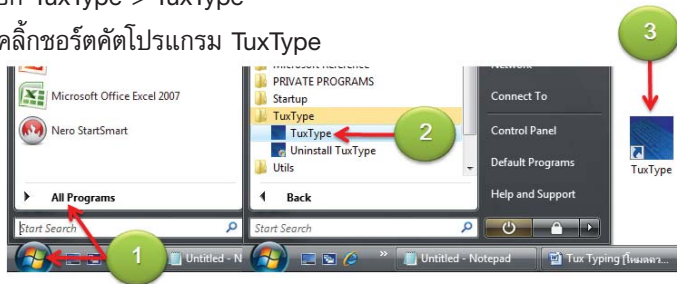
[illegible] TuxType > TuxType
คลิ้กชอร์ตคัตโปรแกรม TuxType

Microsoft Office Excel 2007
Nero StartSmart
All Programs
Start Search
1
Untitled - N

Microsoft Reference
PRIVATE PROGRAMS
Startup
TuxType
TuxType
Uninstall TuxType
Utils
Back
Start Search
2

Network
Connect To
Control Panel
Default Programs
Help and Support

Untitled - Notepad
Tux Typing [โหมดดา...

3
TuxType